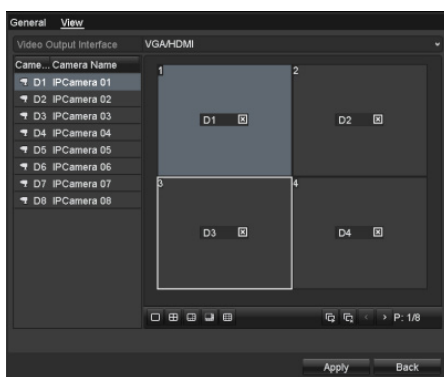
General View

Video Output Interface VGA/HDMI

| Came... | Camera Name |
|---|---|
| D1 | IPCamera 01 |
| D2 | IPCamera 02 |
| D3 | IPCamera 03 |
| D4 | IPCamera 04 |
| D5 | IPCamera 05 |
| D6 | IPCamera 06 |
| D7 | IPCamera 07 |
| D8 | IPCamera 08 |

1
D1
2
D2
3
D3
4
D4

P: 1/8

Apply Back